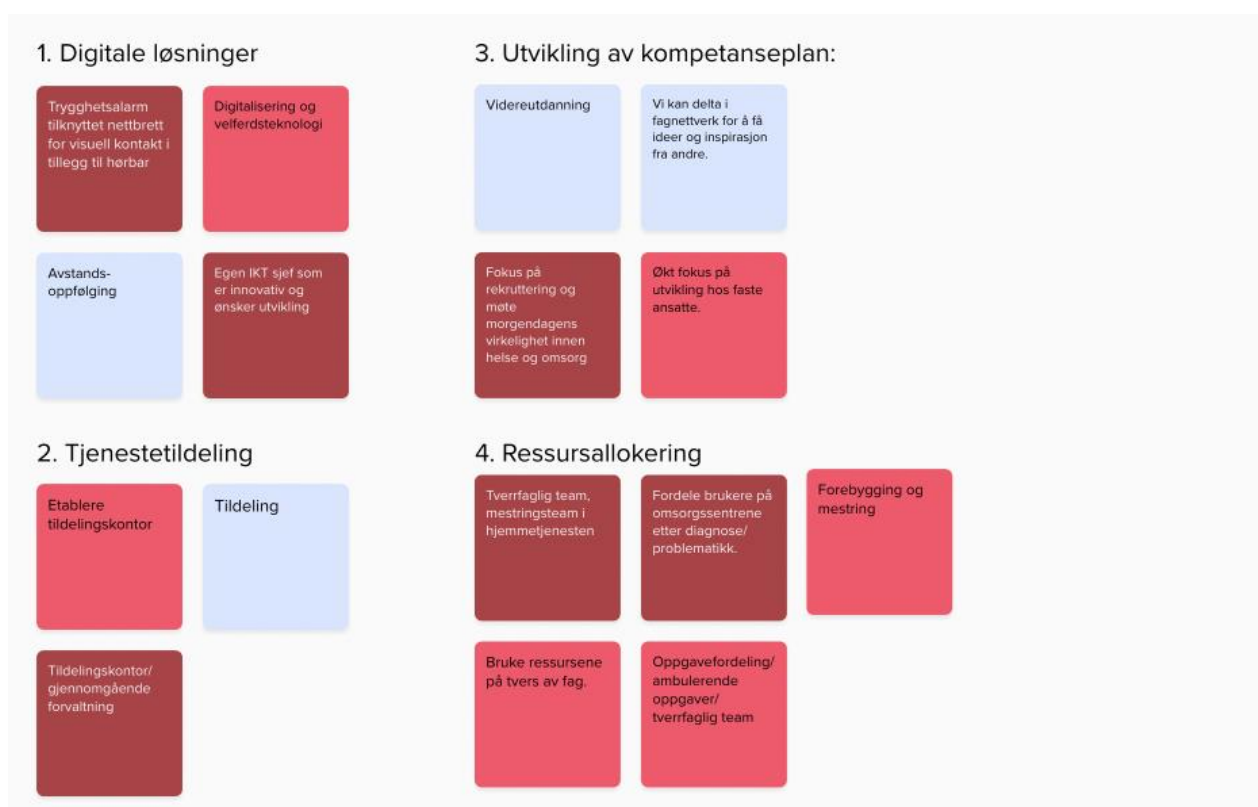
1. Digitale løsninger

Trygghetsalarm tilknyttet nettbrett for visuell kontakt i tillegg til hørbar

Digitalisering og velferdsteknologi

Avstands-oppfølging

Egen IKT sjef som er innovativ og ønsker utvikling

2. Tjenestetildeling

Etablere tildelingskontor

Tildeling

Tildelingskontor/ gjennomgående forvaltning

3. Utvikling av kompetanseplan:

Videreutdanning

Vi kan delta i fagnettverk for å få ideer og inspirasjon fra andre.

Fokus på rekruttering og møte morgendagens virkelighet innen helse og omsorg

Økt fokus på utvikling hos faste ansatte.

4. Ressursallokering

Tverrfaglig team, mestringsteam i hjemmetjenesten

Fordele brukere på omsorgssentrene etter diagnose/ problematikk.

Forebygging og mestring

Bruke ressursene på tvers av fag.

Oppgavefordeling/ ambulerende oppgaver/ tverrfaglig team